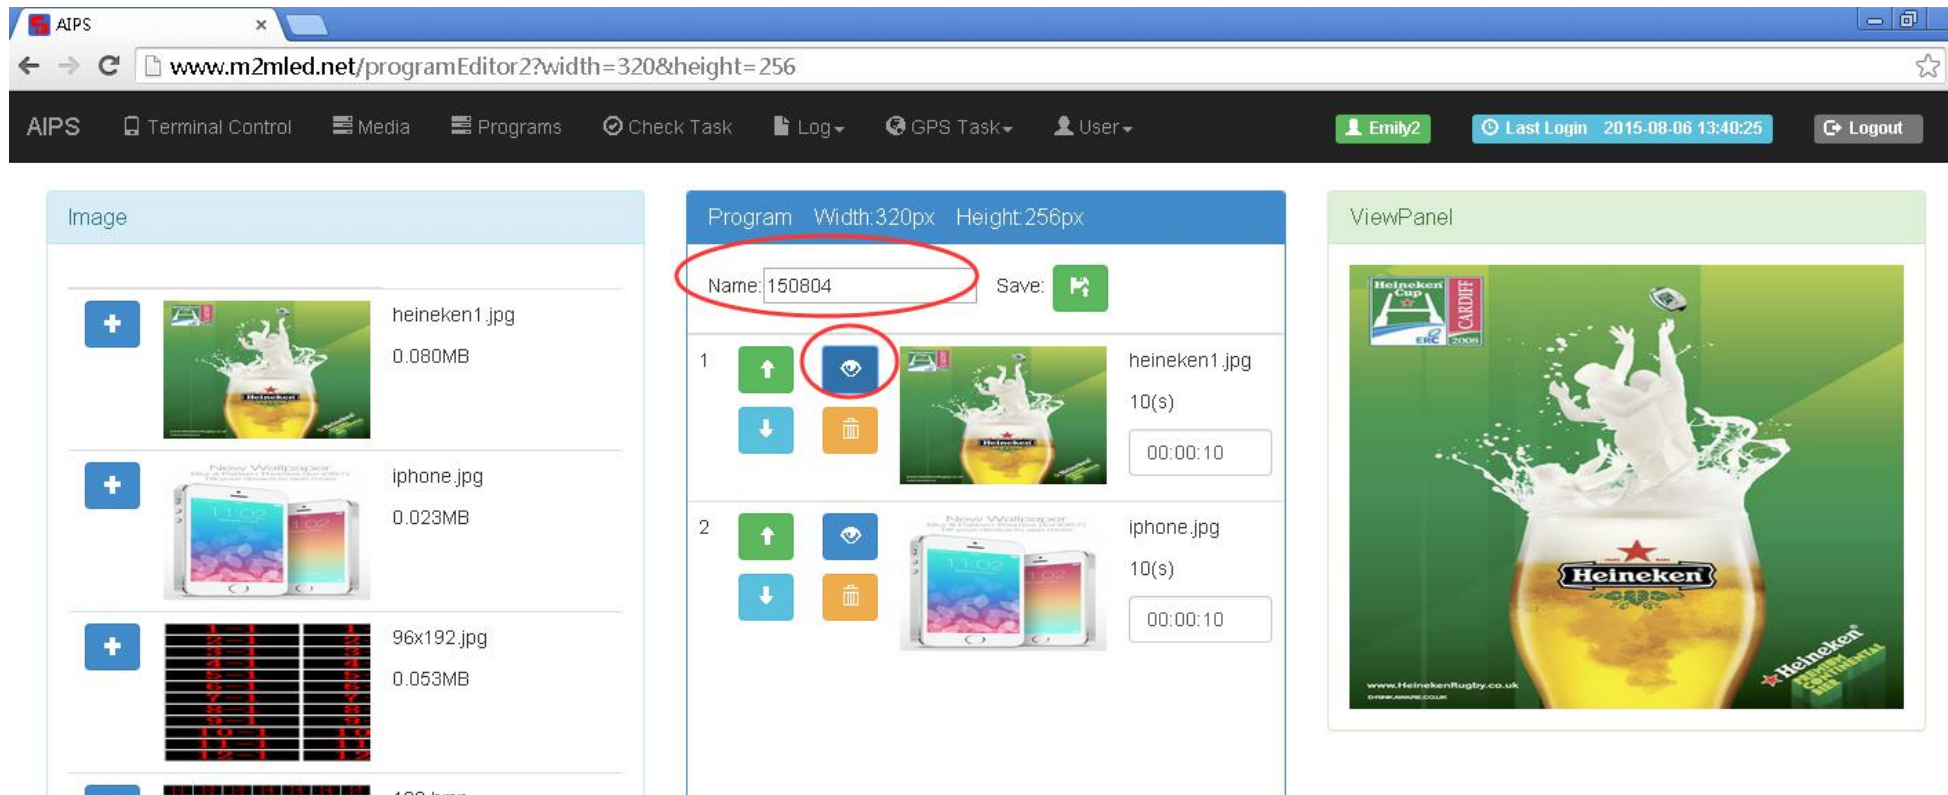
AIPS ×

www.m2mled.net/programEditor2?width=320&height=256

AIPS Terminal Control Media Programs Check Task Log GPS Task User Emily2 Last Login 2015-08-06 13:40:25 Logout

Image

heineken1.jpg
0.080MB

iphone.jpg
0.023MB

96x192.jpg
0.053MB

Program Width:320px Height:256px

Name: 150804 Save:

1 heineken1.jpg
10(s)
00:00:10

2 iphone.jpg
10(s)
00:00:10

ViewPanel

Heineken Cup
CARDIFF
ERC 2008
Heineken
www.HeinekenRugby.co.uk
Heineken